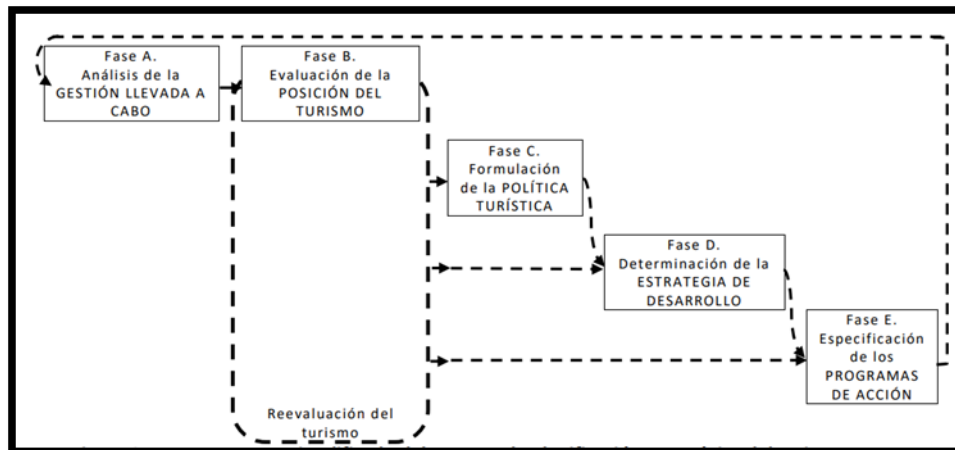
Fase A.
Análisis de la GESTIÓN LLEVADA A CABO

Fase B.
Evaluación de la POSICIÓN DEL TURISMO

Fase C.
Formulación de la POLÍTICA TURÍSTICA

Fase D.
Determinación de la ESTRATEGIA DE DESARROLLO

Fase E.
Especificación de los PROGRAMAS DE ACCIÓN

Reevaluación del turismo